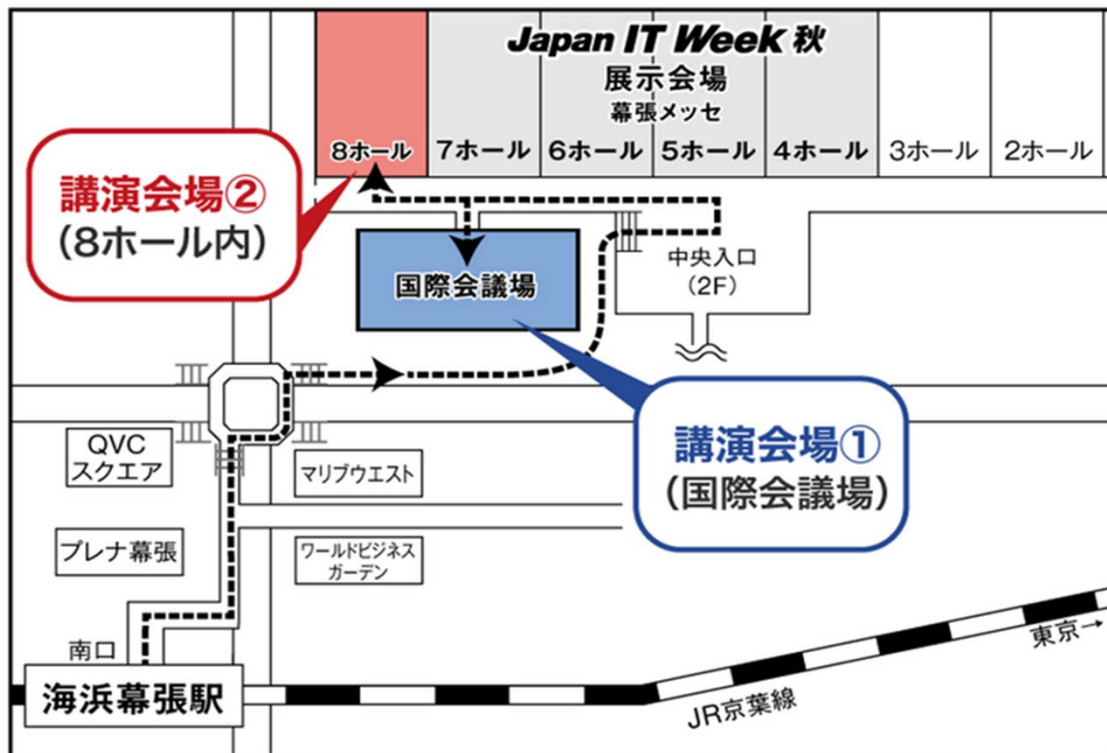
Japan IT Week 秋
展示会場
幕張メッセ

8ホール 7ホール 6ホール 5ホール 4ホール 3ホール 2ホール

講演会場②
(8ホール内)

国際会議場

中央入口
(2F)

講演会場①
(国際会議場)

QVC
スクエア

マリブウエスト

プレナ幕張

ワールドビジネス
ガーデン

南口

海浜幕張駅

JR京葉線

東京→